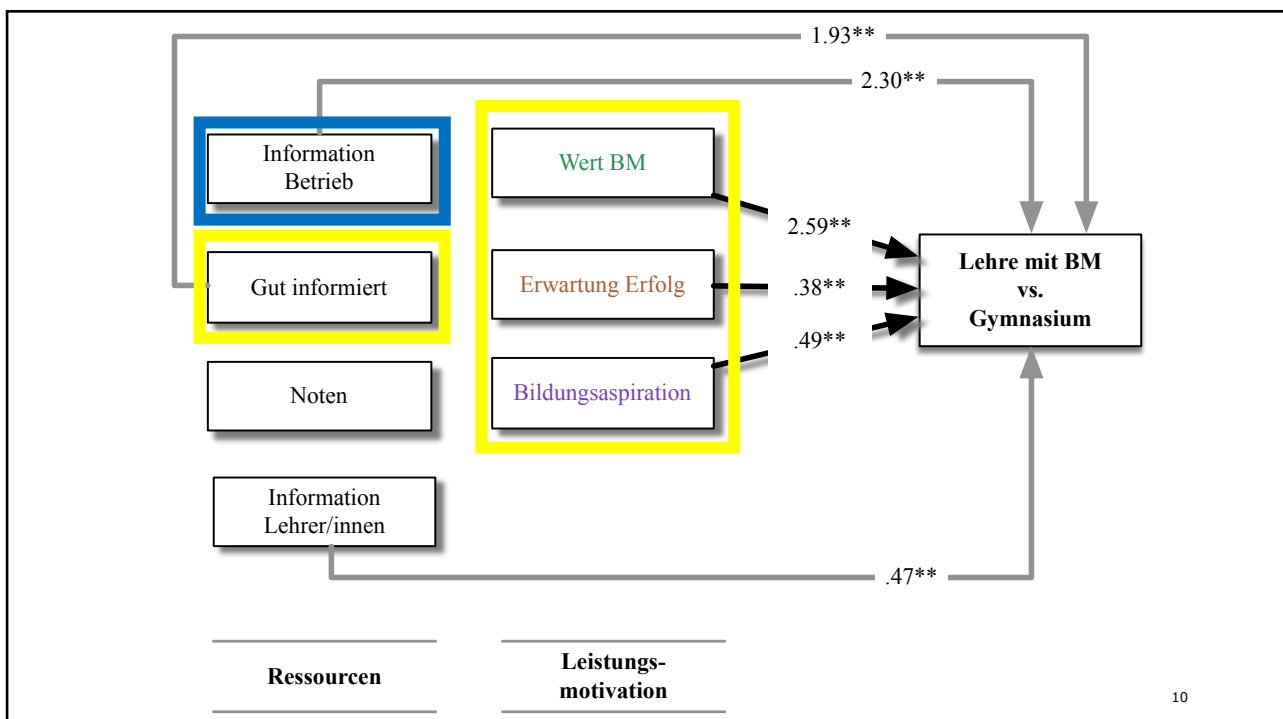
1.93**

2.30**

Information Betrieb

Gut informiert

Noten

Information Lehrer/innen

Wert BM

Erwartung Erfolg

Bildungsaspiration

2.59**

.38**

.49**

Lehre mit BM vs. Gymnasium

.47**

Ressourcen

Leistungsmotivation

10